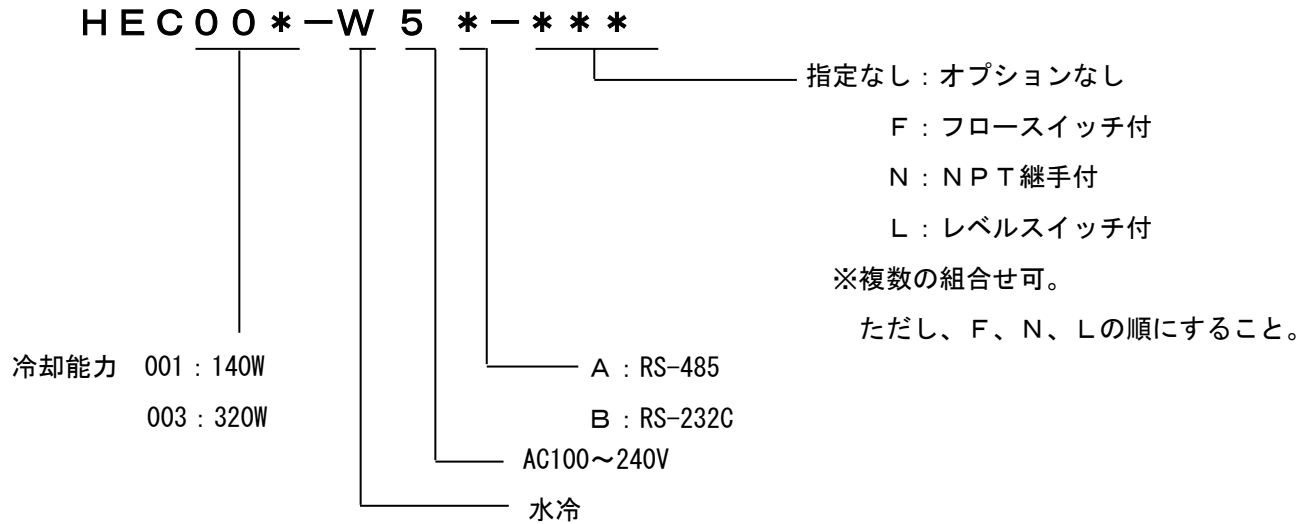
HEC00＊−W 5 ＊−＊＊＊

指定なし：オプションなし
F：フロースイッチ付
N：NPT継手付
L：レベルスイッチ付
※複数の組合せ可。
ただし、F、N、Lの順にすること。

冷却能力 001：140W
003：320W

A：RS-485
B：RS-232C

AC100〜240V

水冷